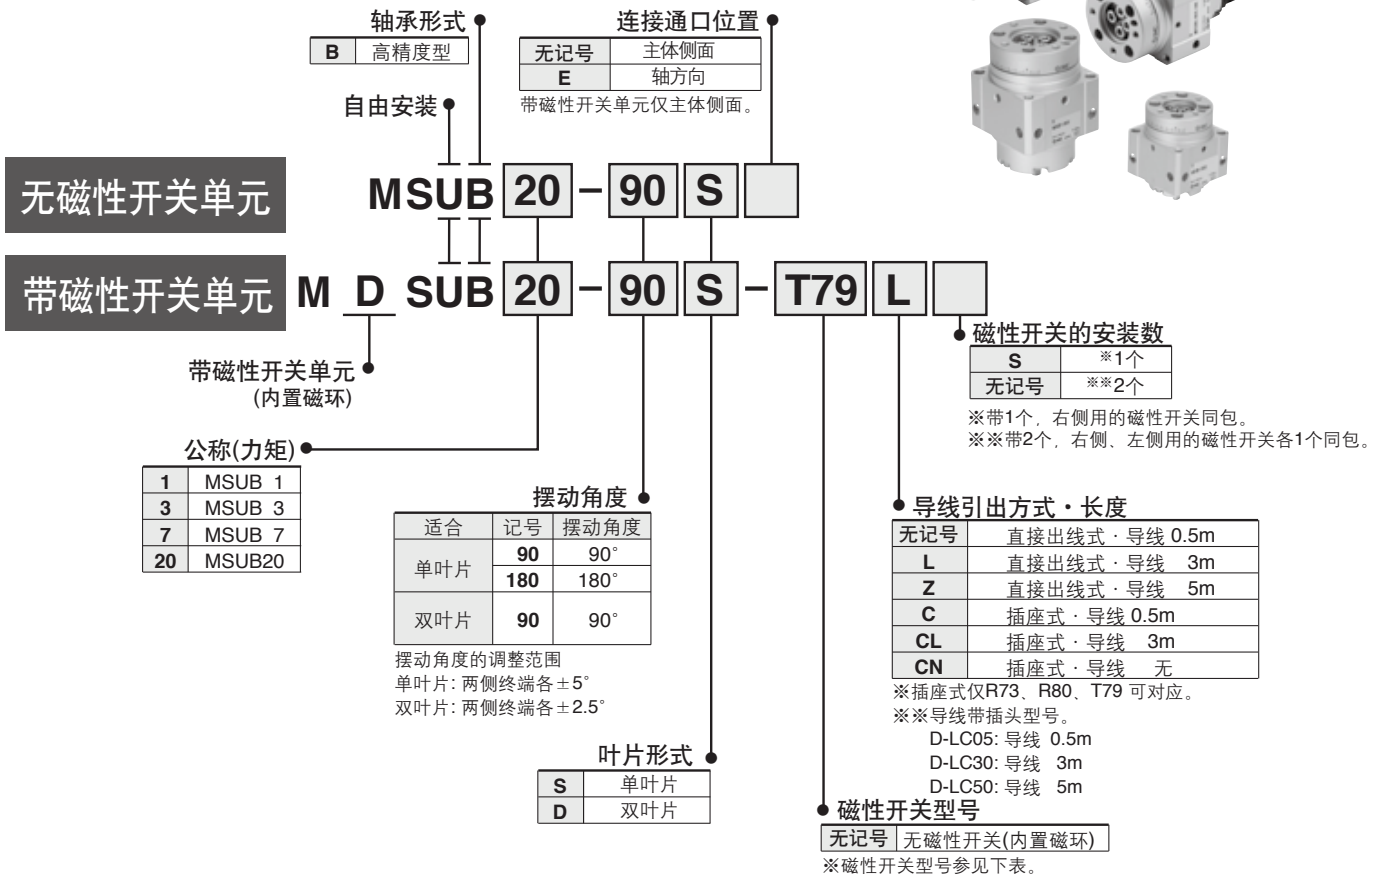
轴承形式

| B | 高精度型 |
|---|---|

自由安装

连接通口位置

| 无记号 | 主体侧面 |
|---|---|
| E | 轴方向 |

带磁性开关单元仅主体侧面。

无磁性开关单元 MSUB 20 − 90 S

带磁性开关单元 M D SUB 20 − 90 S − T79 L

带磁性开关单元
(内置磁环)

公称(力矩)

| 1 | MSUB 1 |
|---|---|
| 3 | MSUB 3 |
| 7 | MSUB 7 |
| 20 | MSUB20 |

摆动角度

| 适合 | 记号 | 摆动角度 |
|---|---|---|
| 单叶片 | 90 | 90° |
| 单叶片 | 180 | 180° |
| 双叶片 | 90 | 90° |

摆动角度的调整范围
单叶片: 两侧终端各 ± 5°
双叶片: 两侧终端各 ± 2.5°

叶片形式

| S | 单叶片 |
|---|---|
| D | 双叶片 |

磁性开关的安装数

| S | ※1个 |
|---|---|
| 无记号 | ※※2个 |

※带1个，右侧用的磁性开关同包。
※※带2个，右侧、左侧用的磁性开关各1个同包。

导线引出方式・长度

| 无记号 | 直接出线式・导线 0.5m |
|---|---|
| L | 直接出线式・导线 3m |
| Z | 直接出线式・导线 5m |
| C | 插座式・导线 0.5m |
| CL | 插座式・导线 3m |
| CN | 插座式・导线 无 |

※插座式仅R73、R80、T79 可对应。
※※导线带插头型号。
D-LC05: 导线 0.5m
D-LC30: 导线 3m
D-LC50: 导线 5m

磁性开关型号

| 无记号 | 无磁性开关(内置磁环) |
|---|---|

※磁性开关型号参见下表。